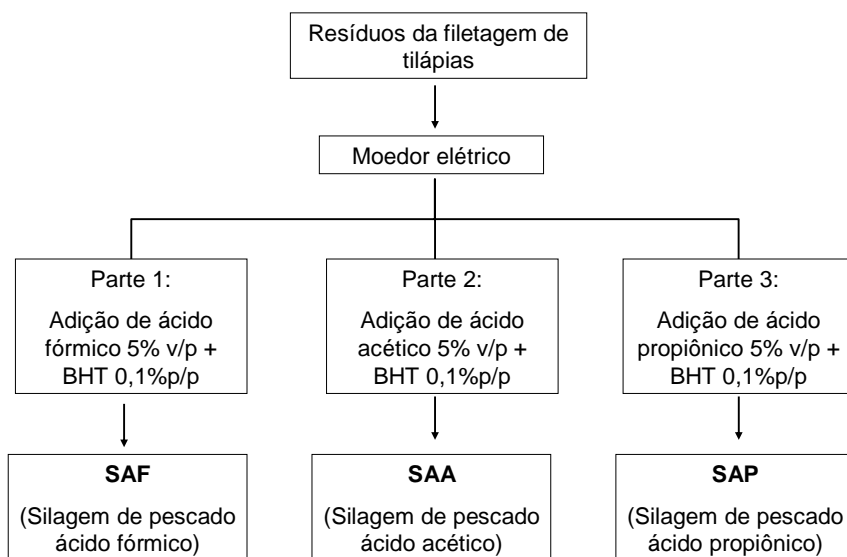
Resíduos da filetagem de tilápias

Moedor elétrico

Parte 1:
Adição de ácido fórmico 5% v/p + BHT 0,1%p/p

Parte 2:
Adição de ácido acético 5% v/p + BHT 0,1%p/p

Parte 3:
Adição de ácido propiônico 5% v/p + BHT 0,1%p/p

**SAF**
(Silagem de pescado ácido fórmico)

**SAA**
(Silagem de pescado ácido acético)

**SAP**
(Silagem de pescado ácido propiônico)